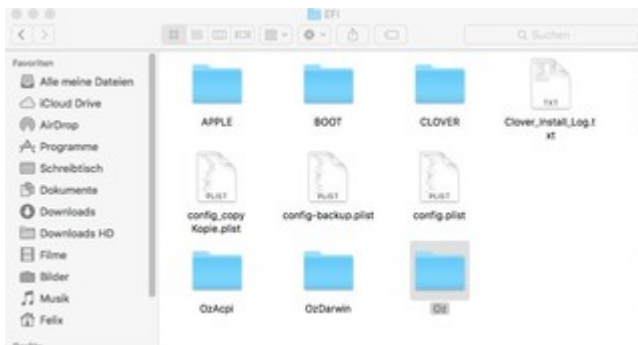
EFI

Q Suchen

Favoriten
Alle meine Dateien
iCloud Drive
AirDrop
Programme
Schreibtisch
Dokumente
Downloads
Downloads HD
Filme
Bilder
Musik
Felix

APPLE
BOOT
CLOVER
TXT
Clover_Install_Log.txt

PLIST
config_copy Kopie.plist
PLIST
config-backup.plist
PLIST
config.plist

OzAcpi
OzDarwin
Oz